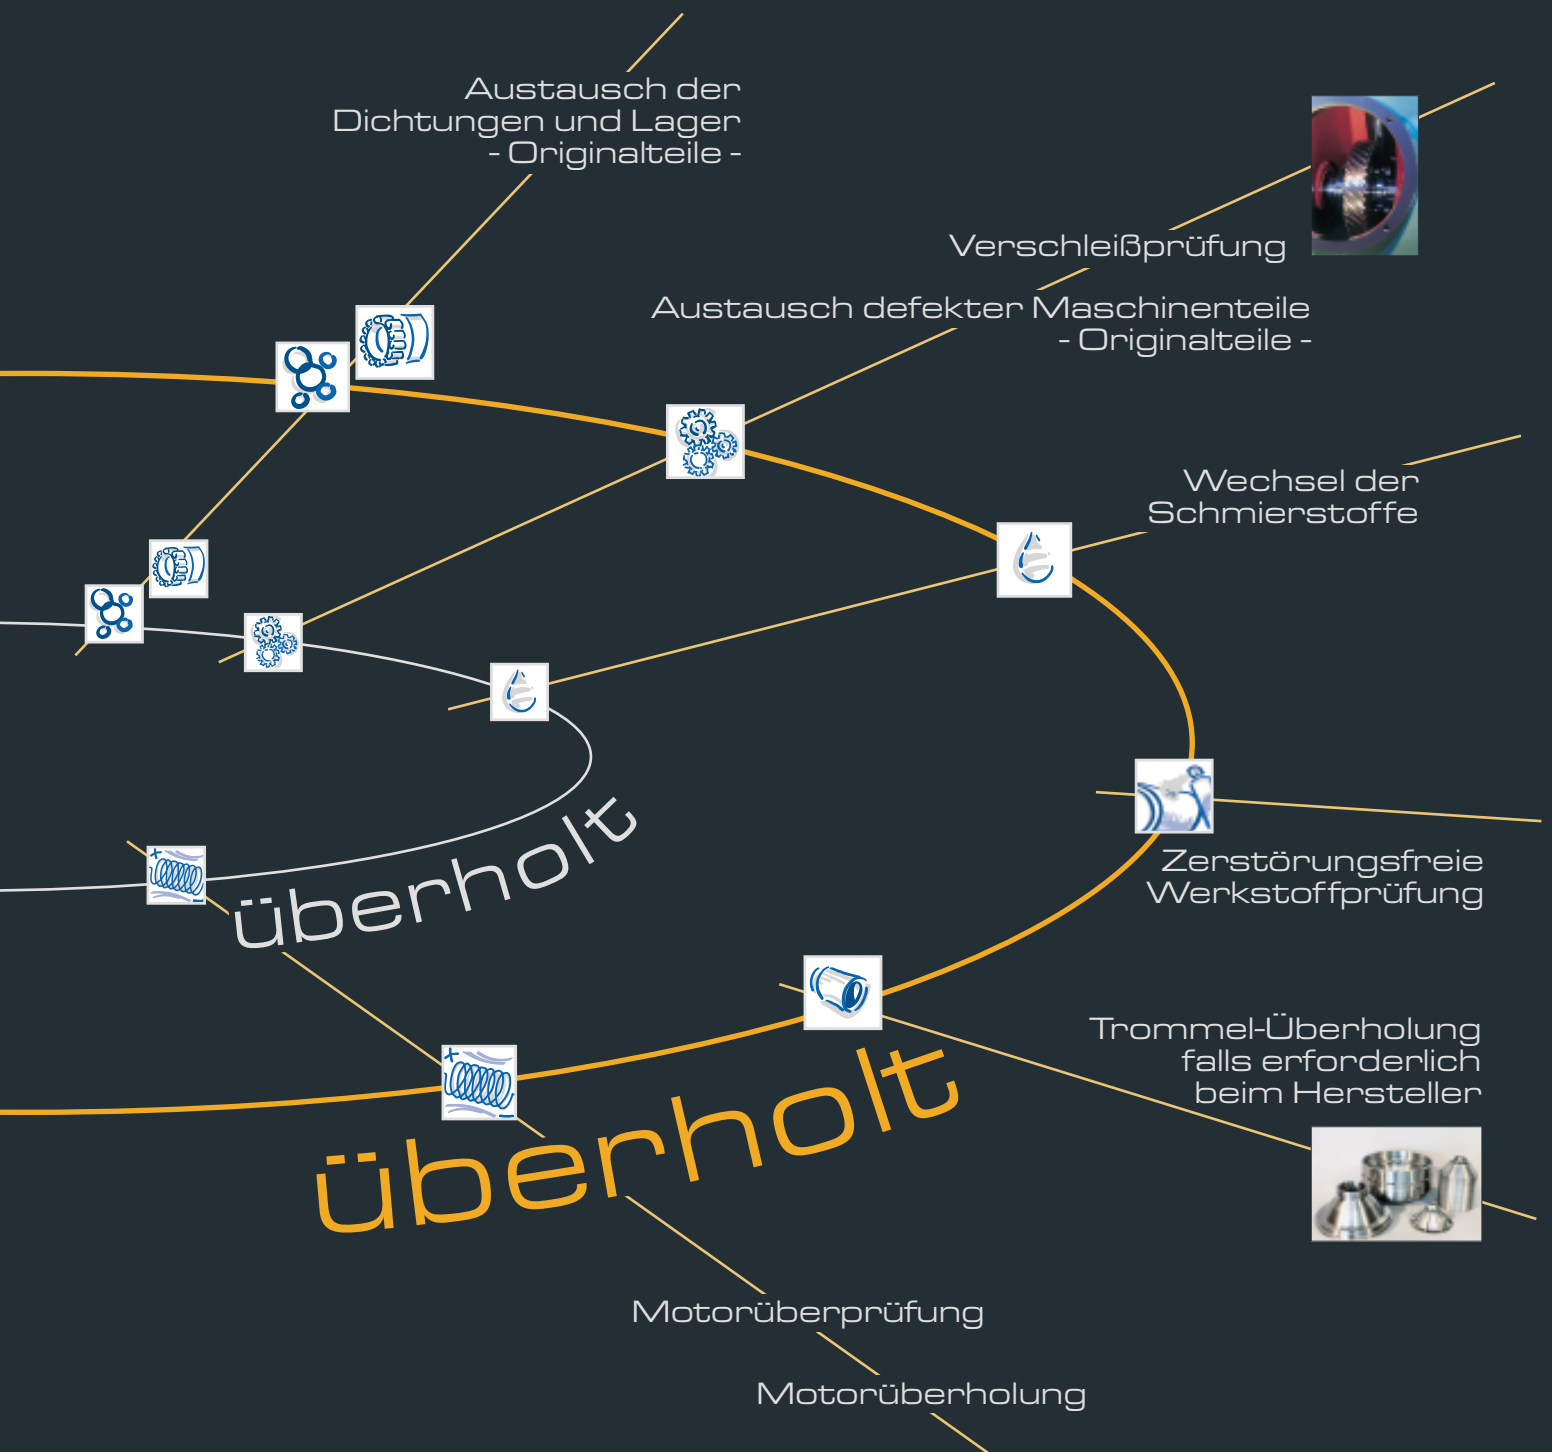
Austausch der Dichtungen und Lager
- Originalteile -

Verschleißprüfung

Austausch defekter Maschinenteile
- Originalteile -

Wechsel der Schmierstoffe

Zerstörungsfreie Werkstoffprüfung

Trommel-Überholung falls erforderlich beim Hersteller

überholt

überholt

Motorüberprüfung

Motorüberholung